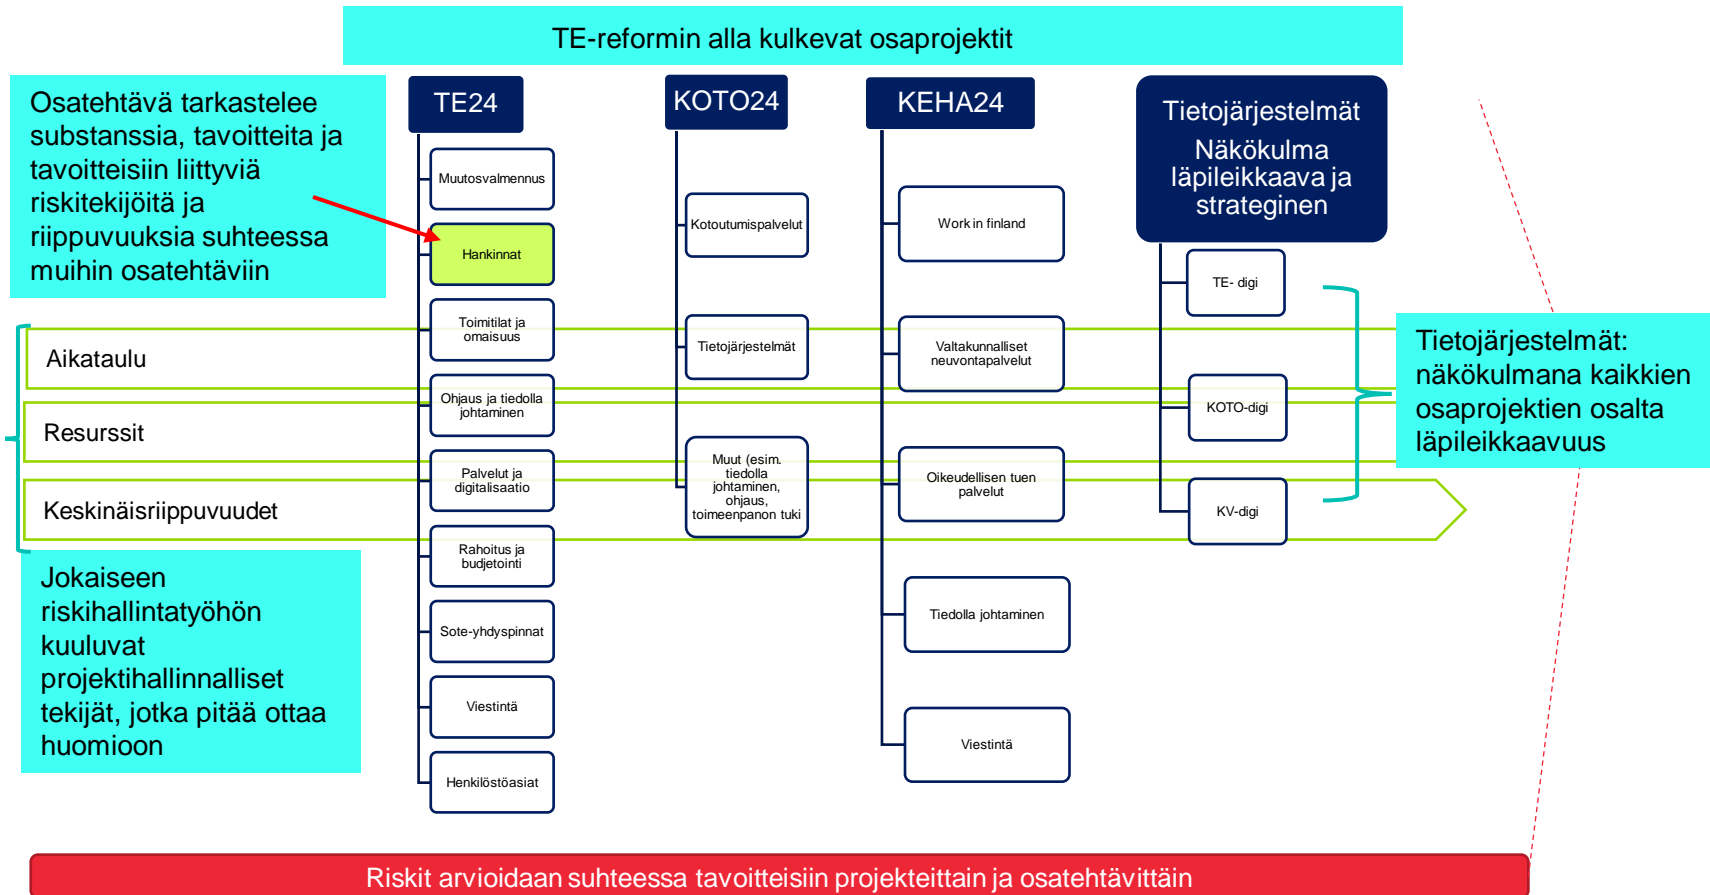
TE-reformin alla kulkevat osaprojektit

Osatehtävä tarkastelee substanssia, tavoitteita ja tavoitteisiin liittyviä riskitekijöitä ja riippuvuuksia suhteessa muihin osatehtäviin

TE24

Muutosvalmennus

Hankinnat

Toimitilat ja omaisuus

Ohjaus ja tiedolla johtaminen

Palvelut ja digitalisaatio

Rahoitus ja budjetointi

Sote-yhdyspinnat

Viestintä

Henkilöstöasiat

KOTO24

Kotoutumispalvelut

Tietojärjestelmät

Muut (esim. tiedolla johtaminen, ohjaus, toimeenpanon tuki

KEHA24

Work in finland

Valtakunnalliset neuvontapalvelut

Oikeudellisen tuen palvelut

Tiedolla johtaminen

Viestintä

Tietojärjestelmät
Näkökulma läpileikkaava ja strateginen

TE- digi

KOTO-digi

KV-digi

Tietojärjestelmät: näkökulmana kaikkien osaprojektien osalta läpileikkaavuus

Aikataulu

Resurssit

Keskinäisriippuvuudet

Jokaiseen riskihallintatyöhön kuuluvat projektihallinnalliset tekijät, jotka pitää ottaa huomioon

Riskit arvioidaan suhteessa tavoitteisiin projekteittain ja osatehtävittäin